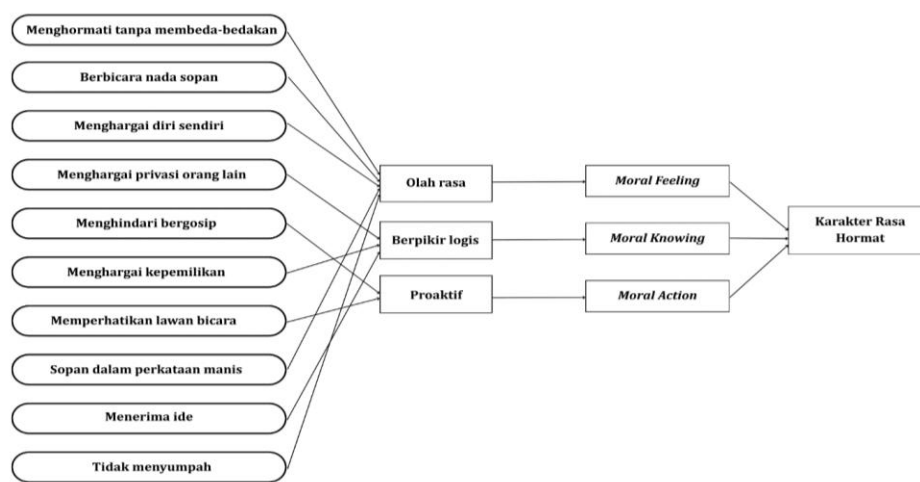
Menghormati tanpa membeda-bedakan

Berbicara nada sopan

Menghargai diri sendiri

Menghargai privasi orang lain

Menghindari bergosip

Menghargai kepemilikan

Memperhatikan lawan bicara

Sopan dalam perkataan manis

Menerima ide

Tidak menyumpah

Olah rasa

Berpikir logis

Proaktif

*Moral Feeling*

*Moral Knowing*

*Moral Action*

Karakter Rasa Hormat